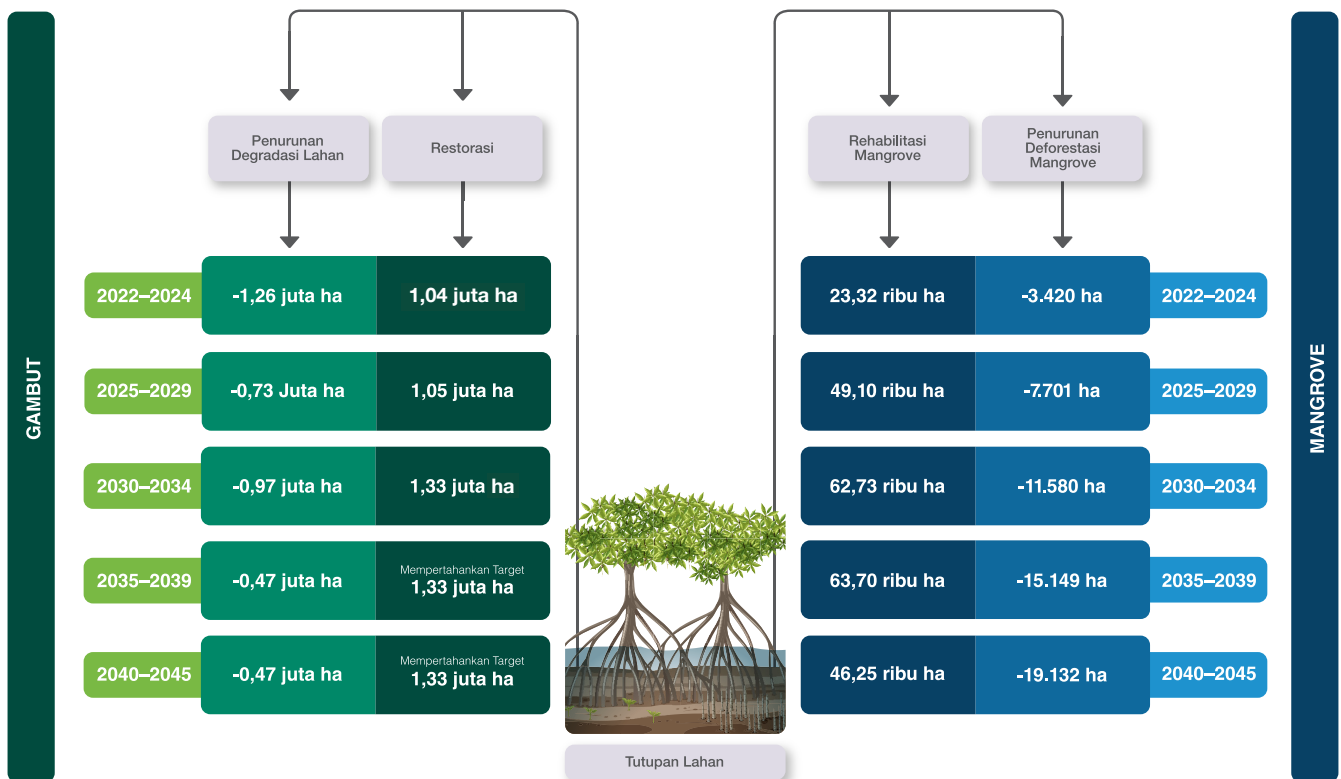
GAMBUT

Penurunan Degradasi Lahan

Restorasi

| | Penurunan Degradasi Lahan | Restorasi |
|---|---|---|
| 2022–2024 | -1,26 juta ha | 1,04 juta ha |
| 2025–2029 | -0,73 Juta ha | 1,05 juta ha |
| 2030–2034 | -0,97 juta ha | 1,33 juta ha |
| 2035–2039 | -0,47 juta ha | Mempertahankan Target 1,33 juta ha |
| 2040–2045 | -0,47 juta ha | Mempertahankan Target 1,33 juta ha |

Tutupan Lahan

Rehabilitasi Mangrove

Penurunan Deforestasi Mangrove

| Rehabilitasi Mangrove | Penurunan Deforestasi Mangrove | |
|---|---|---|
| 23,32 ribu ha | -3.420 ha | 2022–2024 |
| 49,10 ribu ha | -7.701 ha | 2025–2029 |
| 62,73 ribu ha | -11.580 ha | 2030–2034 |
| 63,70 ribu ha | -15.149 ha | 2035–2039 |
| 46,25 ribu ha | -19.132 ha | 2040–2045 |

MANGROVE